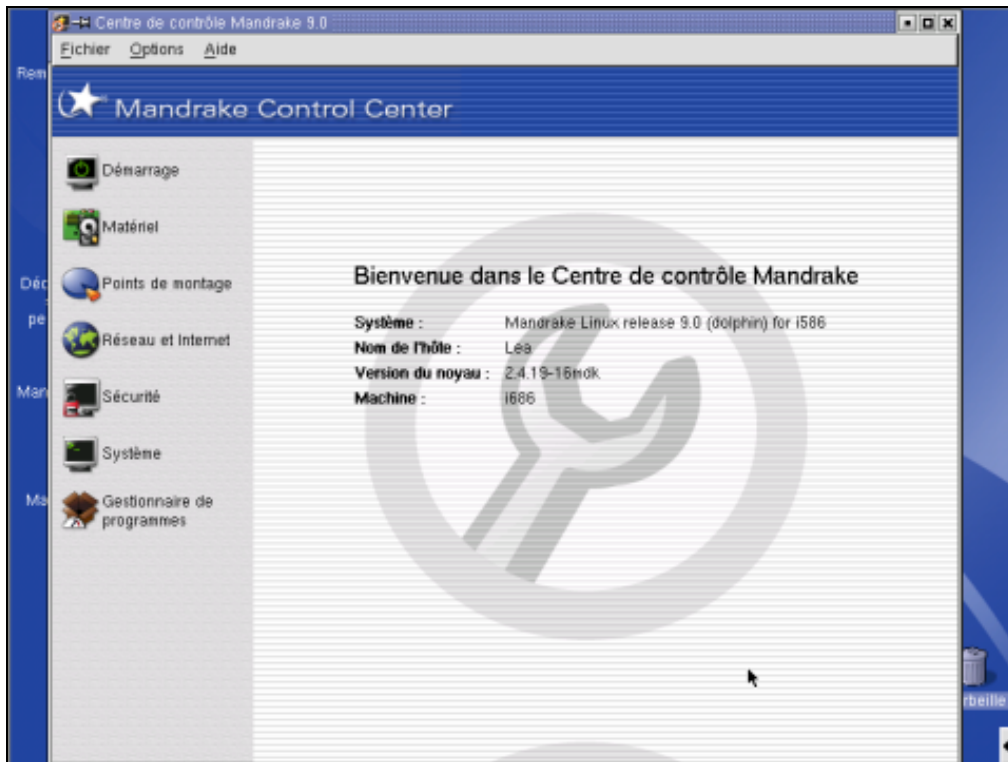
Centre de contrôle Mandrake 9.0

Fichier Options Aide

Mandrake Control Center

Démarrage

Matériel

Points de montage

Réseau et Internet

Sécurité

Système

Gestionnaire de programmes

Bienvenue dans le Centre de contrôle Mandrake

| Système : | Mandrake Linux release 9.0 (dolphin) for i586 |
|---|---|
| Nom de l'hôte : | Lea |
| Version du noyau : | 2.4.19-16mdk |
| Machine : | i686 |

Rem

Déc

pe

Man

Ma

rbeille